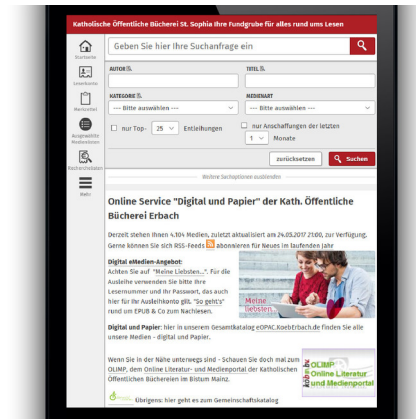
Katholische Öffentliche Bücherei St. Sophia Ihre Fundgrube für alles rund ums Lesen

Startseite

Leserkonto

Merkzettel

Ausgewählte Medienlisten

Recherchetipps

Mehr

Geben Sie hier Ihre Suchanfrage ein

AUTOR

TITEL

KATEGORIE

--- Bitte auswählen ---

MEDIENART

--- Bitte auswählen ---

nur Top- 25 Entleihungen

nur Anschaffungen der letzten 1 Monate

zurücksetzen

Suchen

Weitere Suchoptionen ausblenden

Online Service "Digital und Papier" der Kath. Öffentliche Bücherei Erbach

Derzeit stehen Ihnen 4.104 Medien, zuletzt aktualisiert am 24.05.2017 21:00, zur Verfügung. Gerne können Sie sich RSS-Feeds abonnieren für Neues im laufenden Jahr

Digital eMedien-Angebot:
Achten Sie auf "Meine Liebsten...". Für die Ausleihe verwenden Sie bitte Ihre Lesernummer und ihr Passwort, das auch hier für Ihr Ausleihkonto gilt. "So geht's" rund um EPUB & Co zum Nachlesen.

Meine Liebsten...

Digital und Papier: hier in unserem Gesamtkatalog eOPAC.Koeb.Erbach.de finden Sie alle unsere Medien - digital und Papier.

Wenn Sie in der Nähe unterwegs sind - Schauen Sie doch mal zum OLIMP, dem Online Literatur- und Medienportal der Katholischen Öffentlichen Büchereien im Bistum Mainz.

OLIMP Online Literatur und Medienportal

Übrigens: hier geht es zum Gemeinschaftskatalog